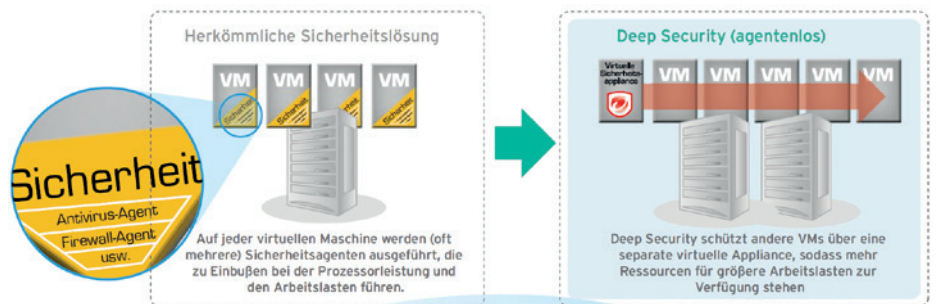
Herkömmliche Sicherheitslösung

VM VM VM VM

Sicherheit Sicherheit Sicherheit Sicherheit

Sicherheit
Antivirus-Agent
Firewall-Agent
usw.

Auf jeder virtuellen Maschine werden (oft mehrere) Sicherheitsagenten ausgeführt, die zu Einbußen bei der Prozessorleistung und den Arbeitslasten führen.

Deep Security (agentenlos)

Virtuelle Sicherheits-appliance

VM VM VM VM VM

Deep Security schützt andere VMs über eine separate virtuelle Appliance, sodass mehr Ressourcen für größere Arbeitslasten zur Verfügung stehen